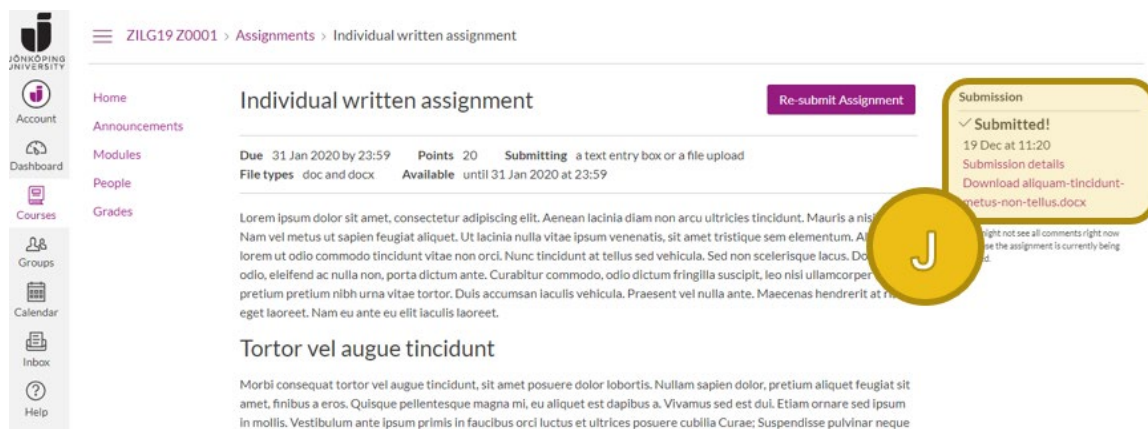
JÖNKÖPING UNIVERSITY

Account

Dashboard

Courses

Groups

Calendar

Inbox

Help

ZILG19 Z0001 › Assignments › Individual written assignment

Home

Announcements

Modules

People

Grades

Individual written assignment

Re-submit Assignment

Due 31 Jan 2020 by 23:59 Points 20 Submitting a text entry box or a file upload
File types doc and docx Available until 31 Jan 2020 at 23:59

Lorem ipsum dolor sit amet, consectetur adipiscing elit. Aenean lacinia diam non arcu ultricies tincidunt. Mauris a nis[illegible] Nam vel metus ut sapien feugiat aliquet. Ut lacinia nulla vitae ipsum venenatis, sit amet tristique sem elementum. A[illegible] lorem ut odio commodo tincidunt vitae non orci. Nunc tincidunt at tellus sed vehicula. Sed non scelerisque lacus. Do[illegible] odio, eleifend ac nulla non, porta dictum ante. Curabitur commodo, odio dictum fringilla suscipit, leo nisi ullamcorper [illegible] pretium pretium nibh urna vitae tortor. Duis accumsan iaculis vehicula. Praesent vel nulla ante. Maecenas hendrerit at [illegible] eget laoreet. Nam eu ante eu elit iaculis laoreet.

Tortor vel augue tincidunt

Morbi consequat tortor vel augue tincidunt, sit amet posuere dolor lobortis. Nullam sapien dolor, pretium aliquet feugiat sit amet, finibus a eros. Quisque pellentesque magna mi, eu aliquet est dapibus a. Vivamus sed est dui. Etiam ornare sed ipsum in mollis. Vestibulum ante ipsum primis in faucibus orci luctus et ultrices posuere cubilia Curae; Suspendisse pulvinar neque

Submission

✓ Submitted!
19 Dec at 11:20
Submission details
Download aliquam-tincidunt-metus-non-tellus.docx

J

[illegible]ight not see all comments right now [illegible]e the assignment is currently being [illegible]d.